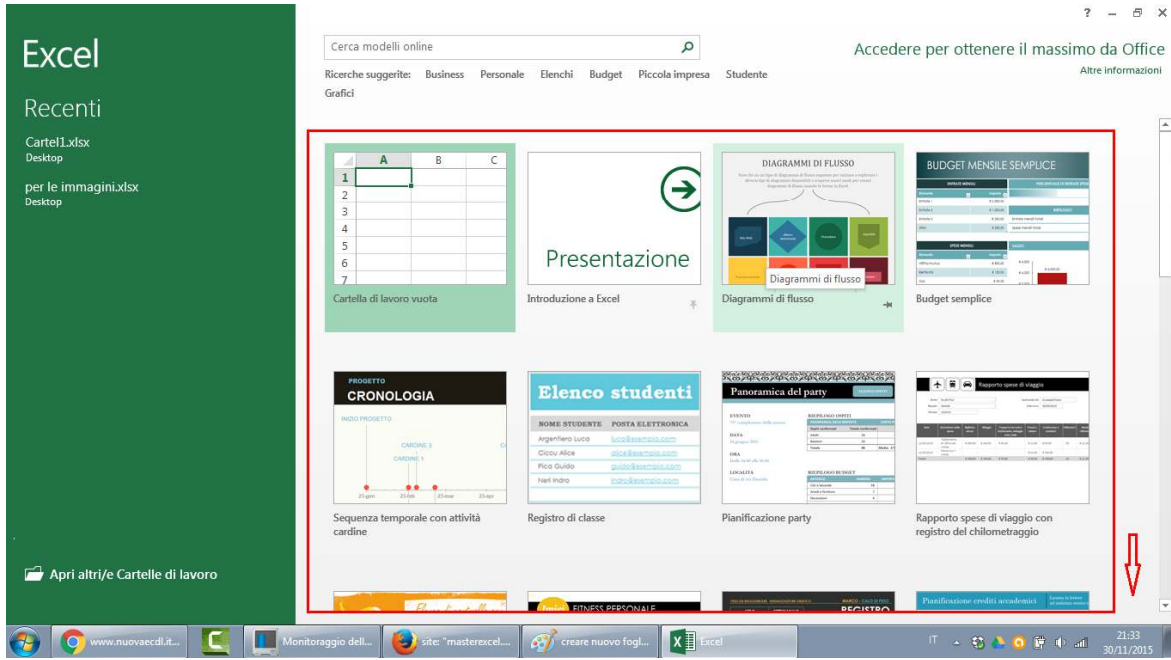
Excel

Recenti

Cartel1.xlsx
Desktop

per le immagini.xlsx
Desktop

Apri altri/e Cartelle di lavoro

Cerca modelli online

Ricerche suggerite: Business Personale Elenchi Budget Piccola impresa Studente Grafici

Accedere per ottenere il massimo da Office
Altre informazioni

? – ✕

| | A | B | C |
|---|---|---|---|
| 1 | | | |
| 2 | | | |
| 3 | | | |
| 4 | | | |
| 5 | | | |
| 6 | | | |
| 7 | | | |

Cartella di lavoro vuota

Presentazione
Introduzione a Excel

DIAGRAMMI DI FLUSSO
Diagrammi di flusso
Diagrammi di flusso

BUDGET MENSILE SEMPLICE
Budget semplice

PROGETTO
CRONOLOGIA
INIZIO PROGETTO
CARDINE 2
CARDINE 1
Sequenza temporale con attività cardine

Elenco studenti
NOME STUDENTE POSTA ELETTRONICA
Argentiero Luca luca@esempio.com
Ciccu Alice alice@esempio.com
Fico Guido guido@esempio.com
Neri Indro indro@esempio.com
Registro di classe

Panoramica del party
Pianificazione party

Rapporto spese di viaggio
Rapporto spese di viaggio con registro del chilometraggio

FITNESS PERSONALE
REGISTRO
Pianificazione crediti accademici

www.nuovaecdl.it... Monitoraggio dell... site: "masterexcel... creare nuovo fogl... Excel
IT 21:33 30/11/2015